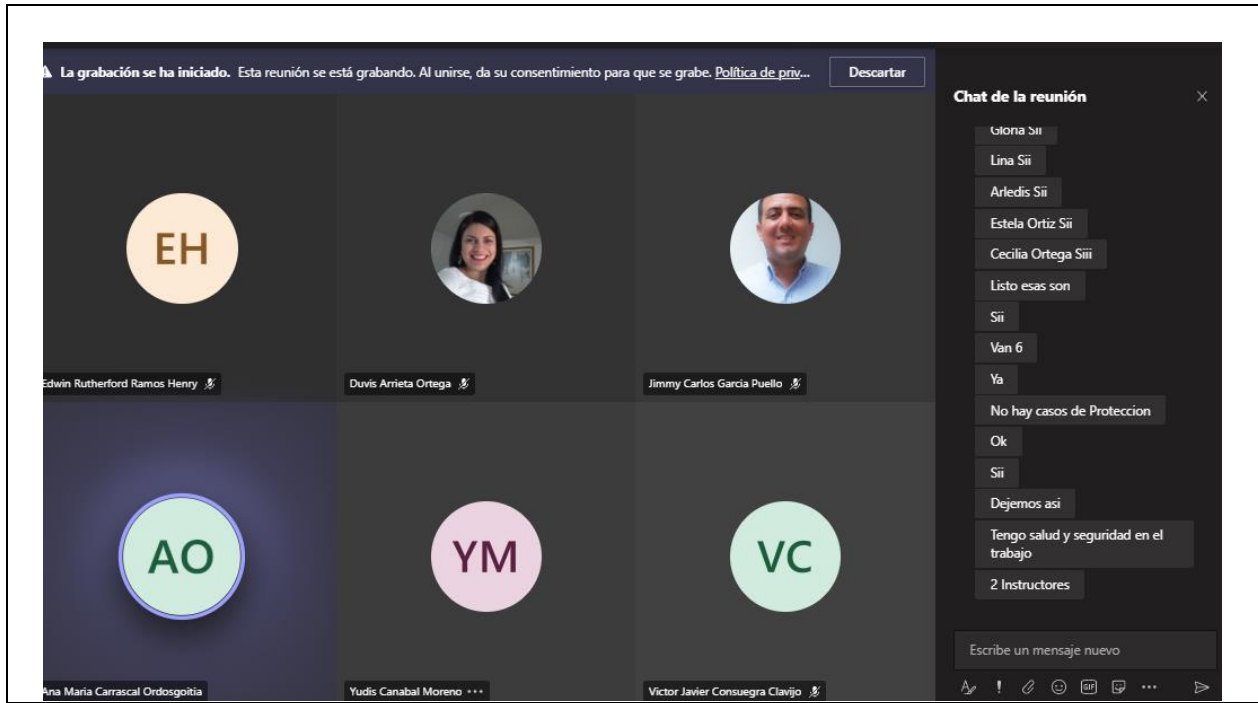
La grabación se ha iniciado. Esta reunión se está grabando. Al unirse, da su consentimiento para que se grabe. Política de priv... Descartar

EH
Edwin Rutherford Ramos Henry

Duvis Arrieta Ortega

Jimmy Carlos Garcia Puello

AO
Ana Maria Carrascal Ordosgoitia

YM
Yudis Canabal Moreno ···

VC
Victor Javier Consuegra Clavijo

Chat de la reunión

Gloria Sii
Lina Sii
Arledis Sii
Estela Ortiz Sii
Cecilia Ortega Siii
Listo esas son
Sii
Van 6
Ya
No hay casos de Proteccion
Ok
Sii
Dejemos asi
Tengo salud y seguridad en el trabajo
2 Instructores

Escribe un mensaje nuevo